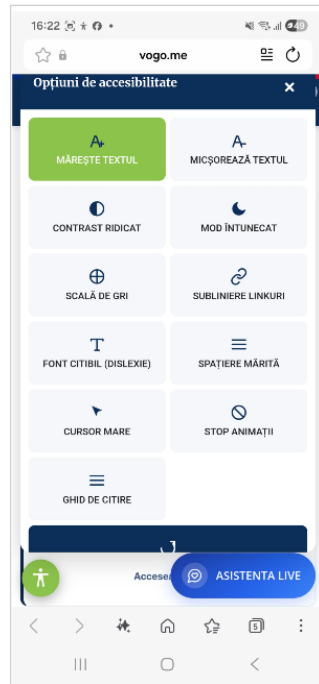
16:22 49

vogo.me

Opțiuni de accesibilitate

×

A+
MĂREȘTE TEXTUL

A-
MICȘOREAZĂ TEXTUL

CONTRAST RIDICAT

MOD ÎNTUNECAT

SCALĂ DE GRI

SUBLINIERE LINKURI

T
FONT CITIBIL (DISLEXIE)

SPAȚIERE MĂRITĂ

CURSOR MARE

STOP ANIMAȚII

GHID DE CITIRE

Acces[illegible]

ASISTENTA LIVE

5